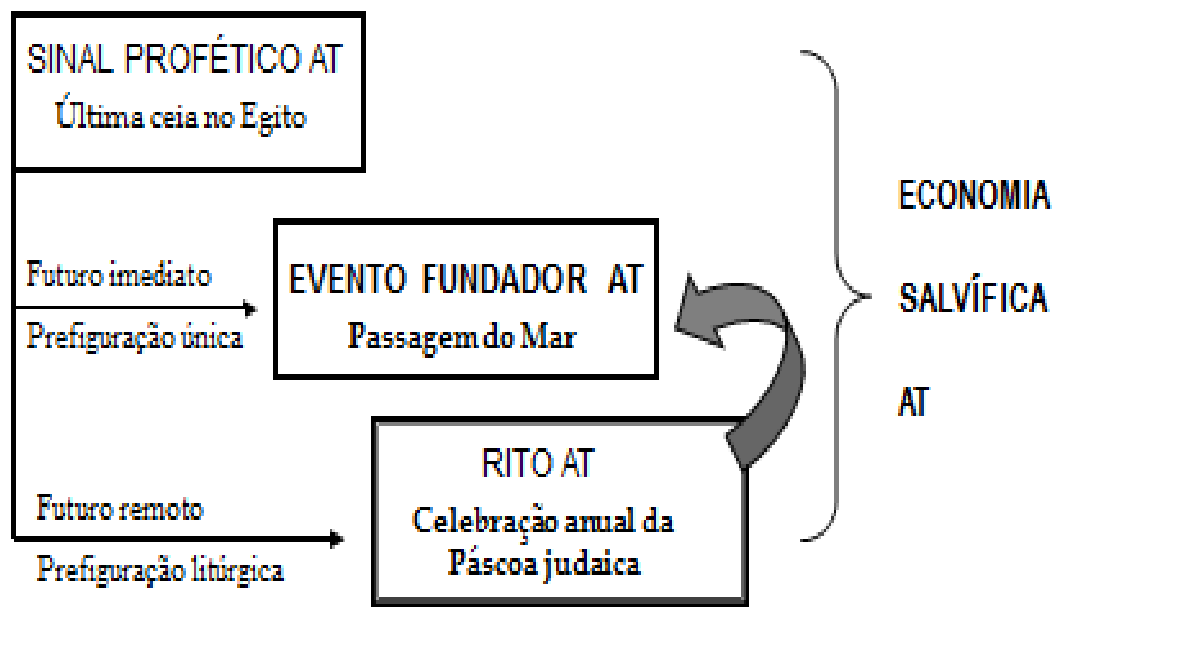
SINAL PROFÉTICO AT
Última ceia no Egito

Futuro imediato

Prefiguração única

EVENTO FUNDADOR AT
Passagem do Mar

Futuro remoto

Prefiguração litúrgica

RITO AT
Celebração anual da Páscoa judaica

ECONOMIA

SALVÍFICA

AT